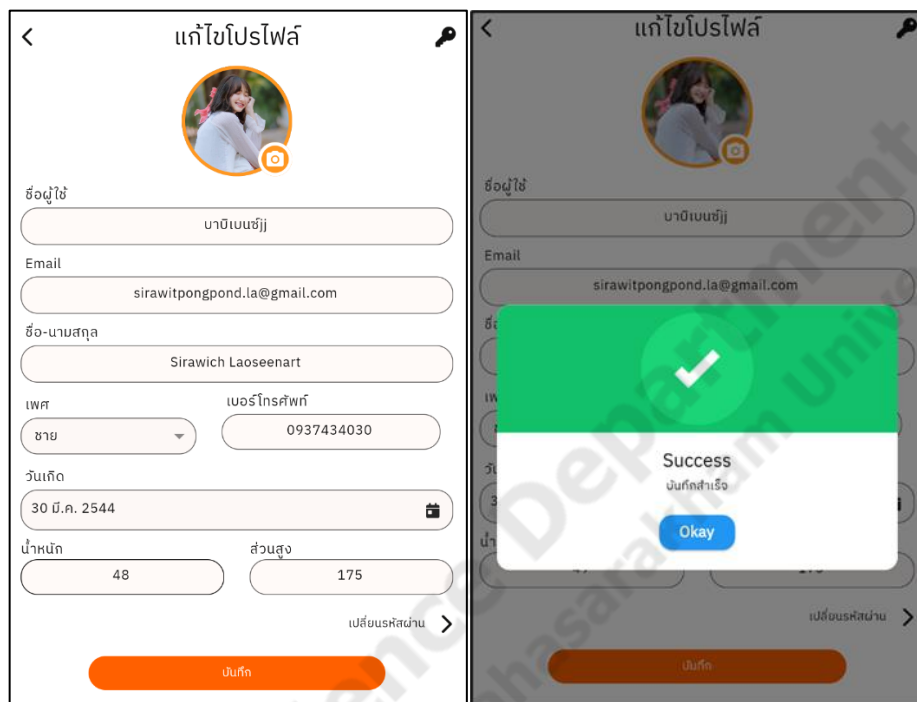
แก้ไขโปรไฟล์

ชื่อผู้ใช้
บาบิเบนซ์jj

Email
sirawitpongpond.la@gmail.com

ชื่อ-นามสกุล
Sirawich Laoseenart

เพศ
ชาย

เบอร์โทรศัพท์
0937434030

วันเกิด
30 มี.ค. 2544

น้ำหนัก
48

ส่วนสูง
175

เปลี่ยนรหัสผ่าน

บันทึก

แก้ไขโปรไฟล์

ชื่อผู้ใช้
บาบิเบนซ์jj

Email
sirawitpongpond.la@gmail.com

Success
บันทึกสำเร็จ
Okay

เปลี่ยนรหัสผ่าน

บันทึก

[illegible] Department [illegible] Mahasarakham Univ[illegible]